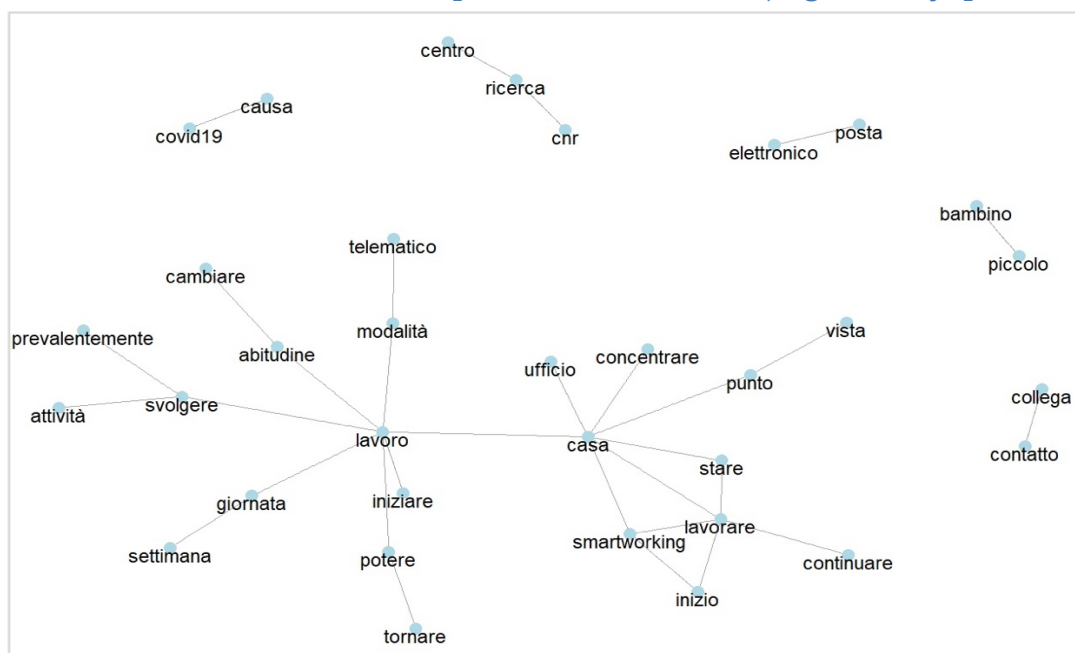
centro
ricerca
cnr
causa
covid19
posta
elettronico
bambino
piccolo
telematico
cambiare
modalità
prevalentemente
abitudine
vista
concentrare
ufficio
punto
attività
svolgere
collega
lavoro
casa
contatto
stare
giornata
iniziare
lavorare
smartworking
settimana
potere
continuare
inizio
tornare